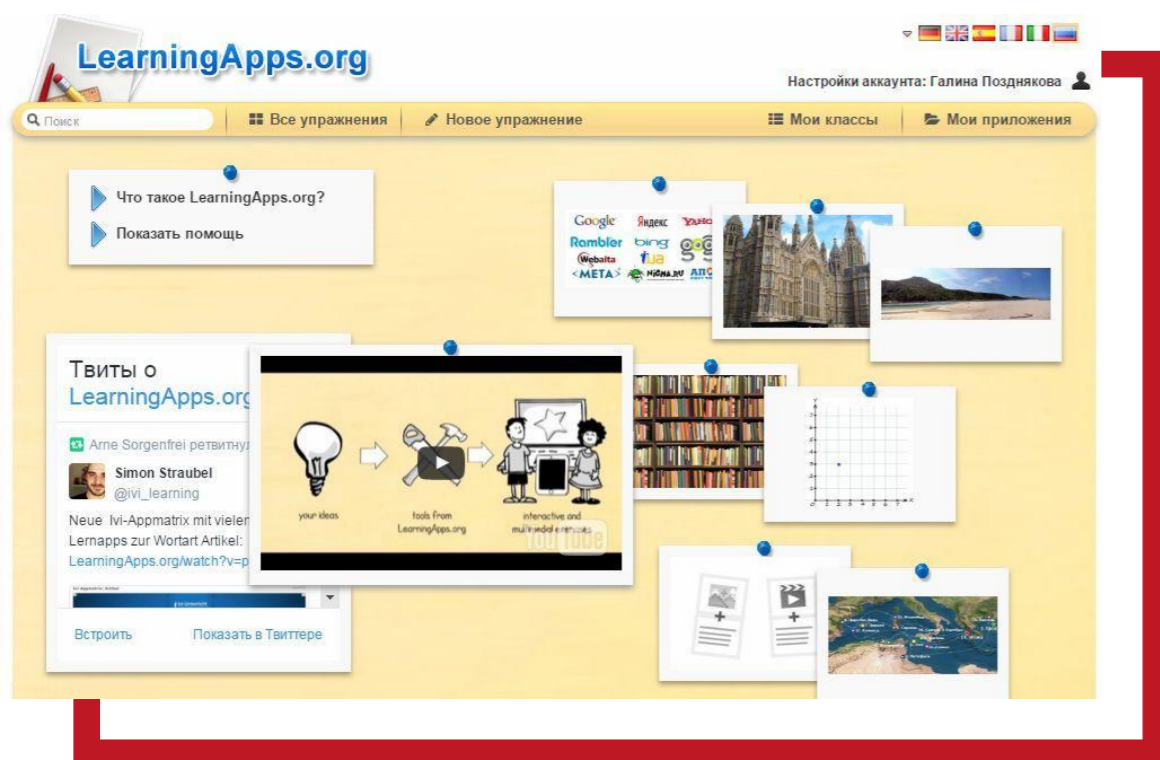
LearningApps.org

Настройки аккаунта: Галина Позднякова

Поиск | Все упражнения | Новое упражнение | Мои классы | Мои приложения

Что такое LearningApps.org?
Показать помощь

Google Яндекс YAHOO
Rambler bing
Webalta I.ua
META NIGMA.RU АПОРТ

Твиты о LearningApps.org

Arne Sorgenfrei ретвитнул
Simon Straubel
@ivi_learning
Neue Ivi-Appmatrix mit vielen Lernapps zur Wortart Artikel:
LearningApps.org/watch?v=p

Встроить Показать в Твиттере

your ideas
tools from LearningApps.org
interactive and multimedial exercises
YouTube